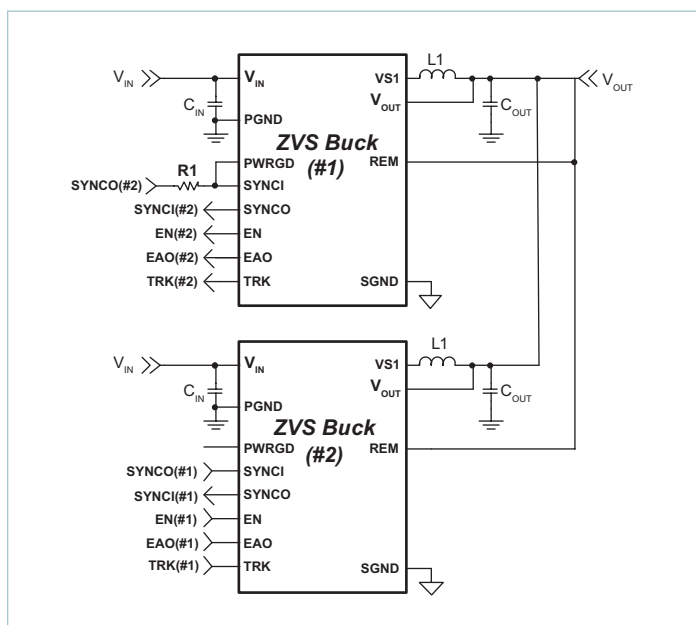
$V_{IN}$
$C_{IN}$
$V_{IN}$
PGND
ZVS Buck
(#1)
VS1
$V_{OUT}$
L1
$C_{OUT}$
$V_{OUT}$
REM
R1
SYNCO(#2)
PWRGD
SYNCI
SYNCI(#2)
SYNCO
EN(#2)
EN
EAO(#2)
EAO
TRK(#2)
TRK
SGND

$V_{IN}$
$C_{IN}$
$V_{IN}$
PGND
ZVS Buck
(#2)
VS1
$V_{OUT}$
L1
$C_{OUT}$
PWRGD
REM
SYNCO(#1)
SYNCI
SYNCI(#1)
SYNCO
EN(#1)
EN
EAO(#1)
EAO
TRK(#1)
TRK
SGND